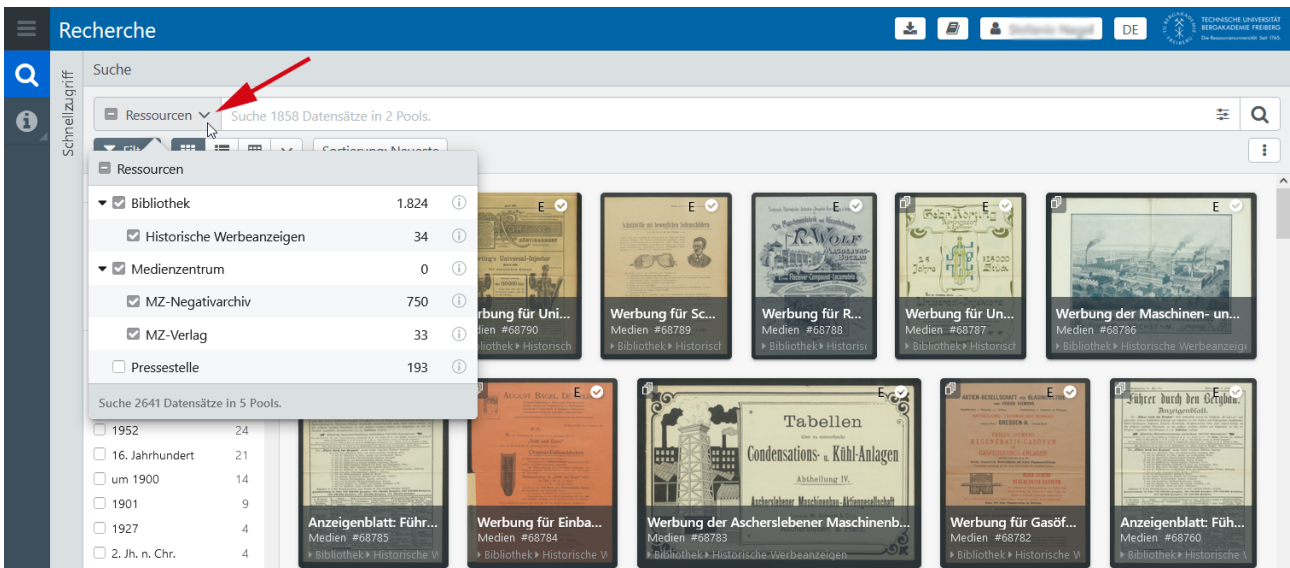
Recherche

DE

TECHNISCHE UNIVERSITÄT BERGAKADEMIE FREIBERG
Die Ressourcenuniversität. Seit 1765

Schnellzugriff

Suche

Ressourcen

Suche 1858 Datensätze in 2 Pools.

Sortierung: Neueste

Ressourcen

| | |
|---|---|
| Bibliothek | 1.824 |
| Historische Werbeanzeigen | 34 |
| Medienzentrum | 0 |
| MZ-Negativarchiv | 750 |
| MZ-Verlag | 33 |
| Pressestelle | 193 |

Suche 2641 Datensätze in 5 Pools.

| | |
|---|---|
| 1952 | 24 |
| 16. Jahrhundert | 21 |
| um 1900 | 14 |
| 1901 | 9 |
| 1927 | 4 |
| 2. Jh. n. Chr. | 4 |

Werbung für Uni...
Medien #68790
Bibliothek Historisch

Werbung für Sc...
Medien #68789
Bibliothek Historisch

Werbung für R...
Medien #68788
Bibliothek Historisc

Werbung für Un...
Medien #68787
Bibliothek Historisch

Werbung der Maschinen- un...
Medien #68786
Bibliothek Historische Werbeanzeig

Anzeigenblatt: Führ...
Medien #68785
Bibliothek Historische W

Werbung für Einba...
Medien #68784
Bibliothek Historische W

Tabellen
Condensations- u. Kühl-Anlagen
Abtheilung IV.

Werbung der Aschersleben Maschinenb...
Medien #68783
Bibliothek Historische Werbeanzeigen

Werbung für Gasöf...
Medien #68782
Bibliothek Historische W

Führer durch den Bergbau.
Anzeigenblatt.

Anzeigenblatt: Füh...
Medien #68760
Bibliothek Historische W

E